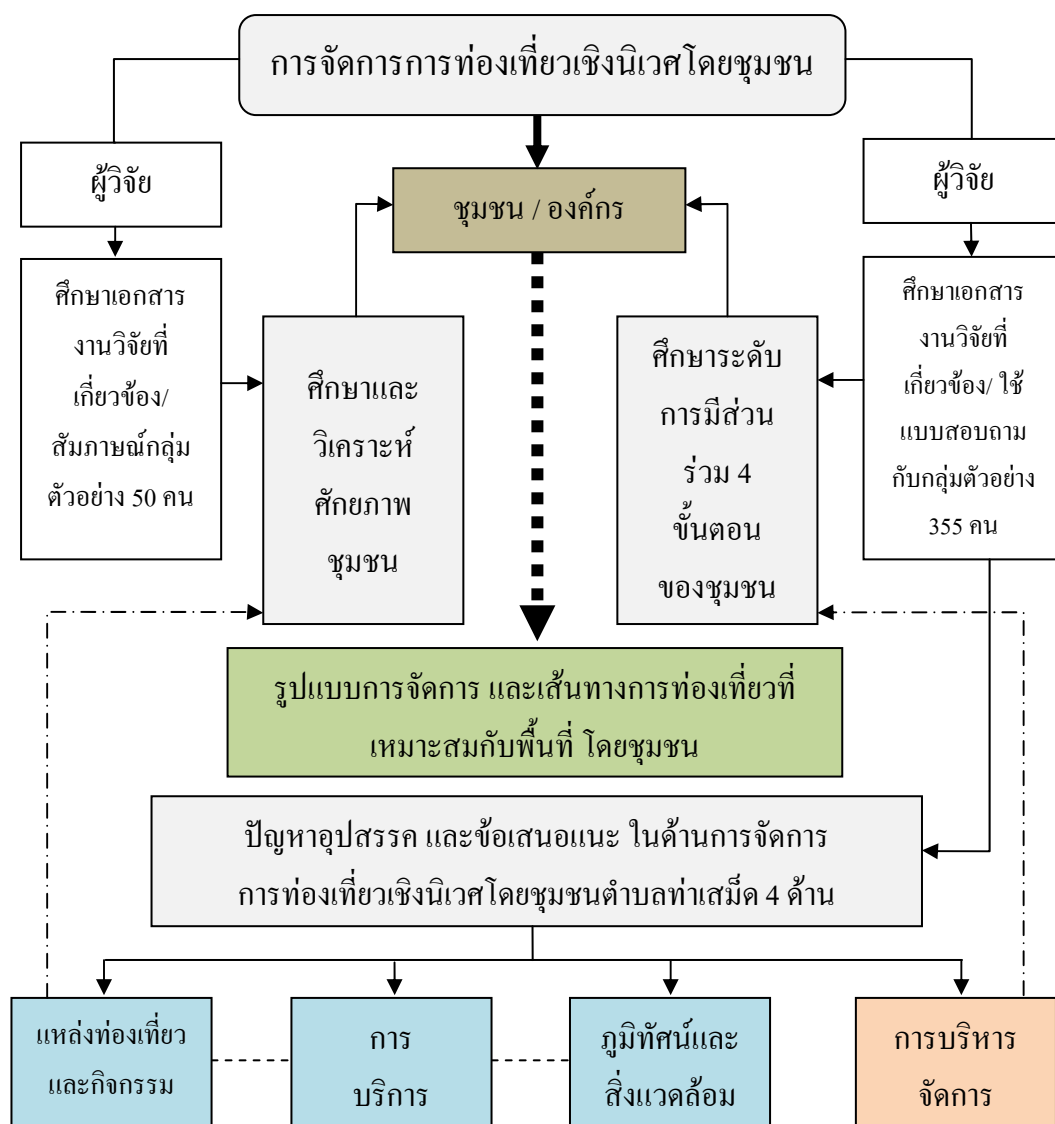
การจัดการการท่องเที่ยวเชิงนิเวศโดยชุมชน

ผู้วิจัย

ผู้วิจัย

ชุมชน / องค์กร

ศึกษาเอกสาร งานวิจัยที่เกี่ยวข้อง/ สัมภาษณ์กลุ่มตัวอย่าง 50 คน

ศึกษาและวิเคราะห์ศักยภาพชุมชน

ศึกษาระดับการมีส่วนร่วม 4 ขั้นตอนของชุมชน

ศึกษาเอกสาร งานวิจัยที่เกี่ยวข้อง/ ใช้แบบสอบถามกับกลุ่มตัวอย่าง 355 คน

รูปแบบการจัดการ และเส้นทางการท่องเที่ยวที่เหมาะสมกับพื้นที่ โดยชุมชน

ปัญหาอุปสรรค และข้อเสนอแนะ ในด้านการจัดการการท่องเที่ยวเชิงนิเวศโดยชุมชนตำบลท่าเสม็ด 4 ด้าน

แหล่งท่องเที่ยวและกิจกรรม

การบริการ

ภูมิทัศน์และสิ่งแวดล้อม

การบริหารจัดการ